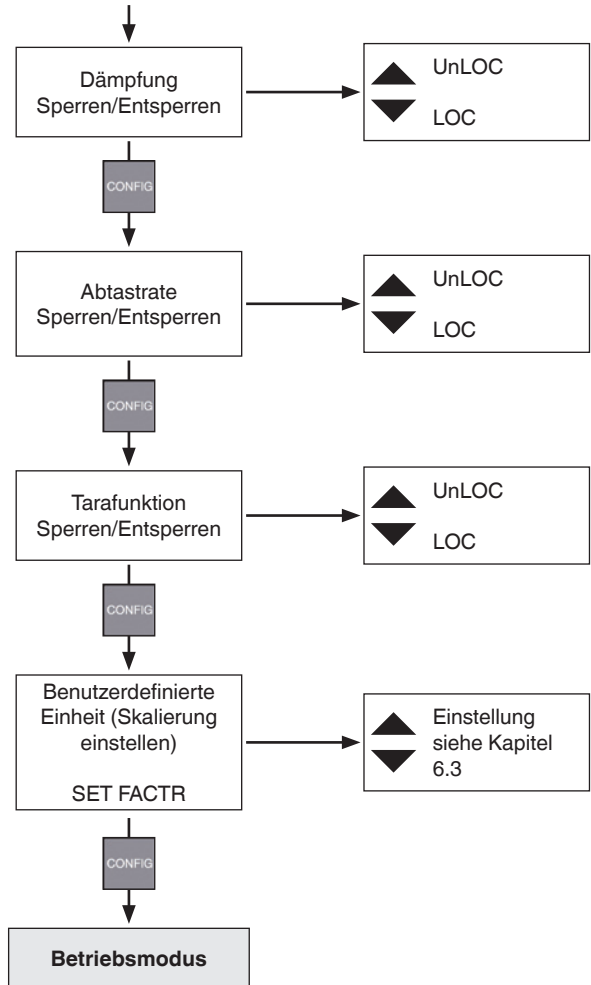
Dämpfung
Sperren/Entsperren

UnLOC

LOC

CONFIG

Abtastrate
Sperren/Entsperren

UnLOC

LOC

CONFIG

Tarafunktion
Sperren/Entsperren

UnLOC

LOC

CONFIG

Benutzerdefinierte Einheit (Skalierung einstellen)

SET FACTR

Einstellung siehe Kapitel 6.3

CONFIG

Betriebsmodus